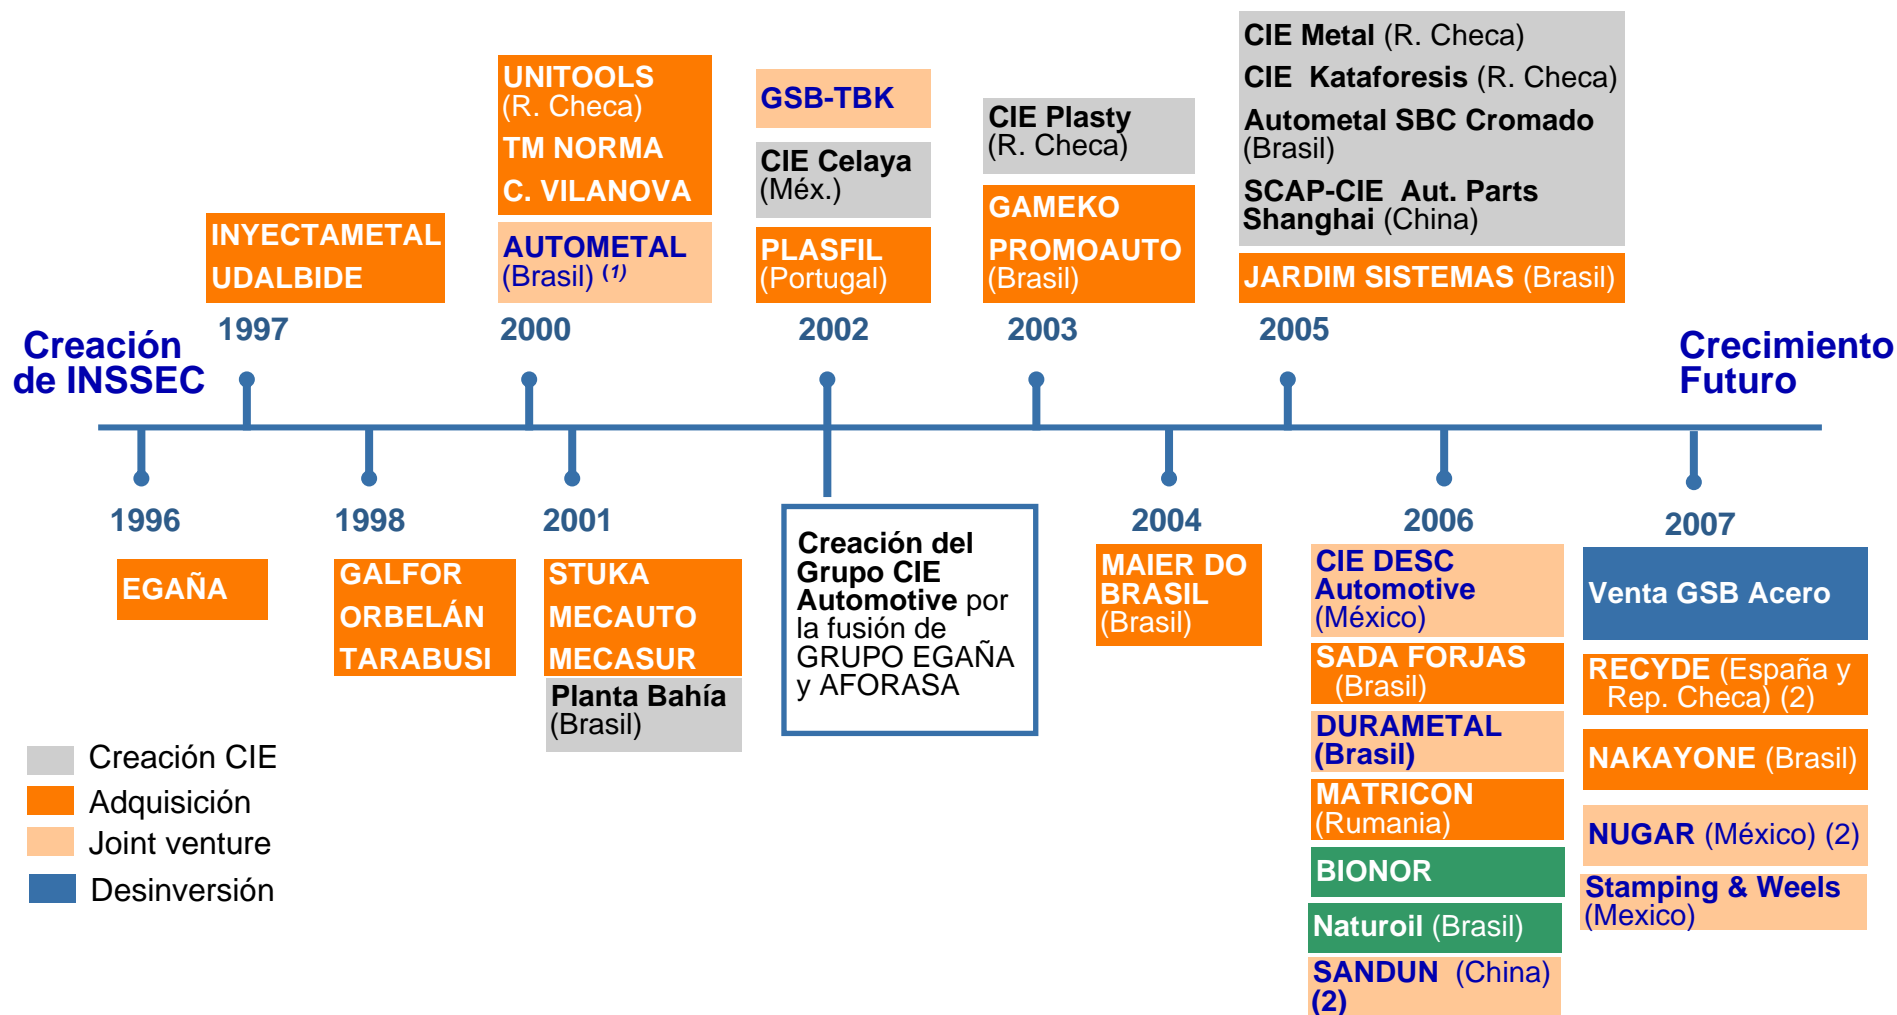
Creación de INSSEC

1996
EGAÑA

1997
INYECTAMETAL
UDALBIDE

1998
GALFOR
ORBELÁN
TARABUSI

2000
UNITOOLS (R. Checa)
TM NORMA
C. VILANOVA
AUTOMETAL (Brasil) $^{(1)}$

2001
STUKA
MECAUTO
MECASUR
Planta Bahía (Brasil)

2002
GSB-TBK
CIE Celaya (Méx.)
PLASFIL (Portugal)

Creación del Grupo CIE Automotive por la fusión de GRUPO EGAÑA y AFORASA

2003
CIE Plasty (R. Checa)
GAMEKO
PROMOAUTO (Brasil)

2004
MAIER DO BRASIL (Brasil)

2005
CIE Metal (R. Checa)
CIE Kataforesis (R. Checa)
Autometal SBC Cromado (Brasil)
SCAP-CIE Aut. Parts Shanghai (China)
JARDIM SISTEMAS (Brasil)

2006
CIE DESC Automotive (México)
SADA FORJAS (Brasil)
DURAMETAL (Brasil)
MATRICON (Rumania)
BIONOR
Naturoil (Brasil)
SANDUN (China) (2)

2007
Venta GSB Acero
RECYDE (España y Rep. Checa) (2)
NAKAYONE (Brasil)
NUGAR (México) (2)
Stamping & Weels (Mexico)

Crecimiento Futuro

Creación CIE
Adquisición
Joint venture
Desinversión